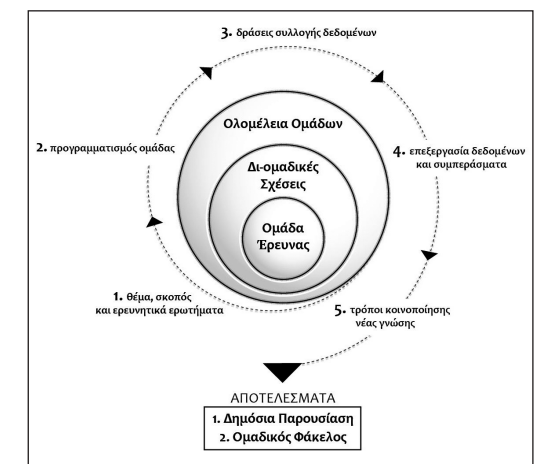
3. δράσεις συλλογής δεδομένων

2. προγραμματισμός ομάδας

Ολομέλεια Ομάδων

Δι-ομαδικές Σχέσεις

Ομάδα Έρευνας

4. επεξεργασία δεδομένων και συμπεράσματα

1. θέμα, σκοπός και ερευνητικά ερωτήματα

5. τρόποι κοινοποίησης νέας γνώσης

ΑΠΟΤΕΛΕΣΜΑΤΑ

1. Δημόσια Παρουσίαση
2. Ομαδικός Φάκελος